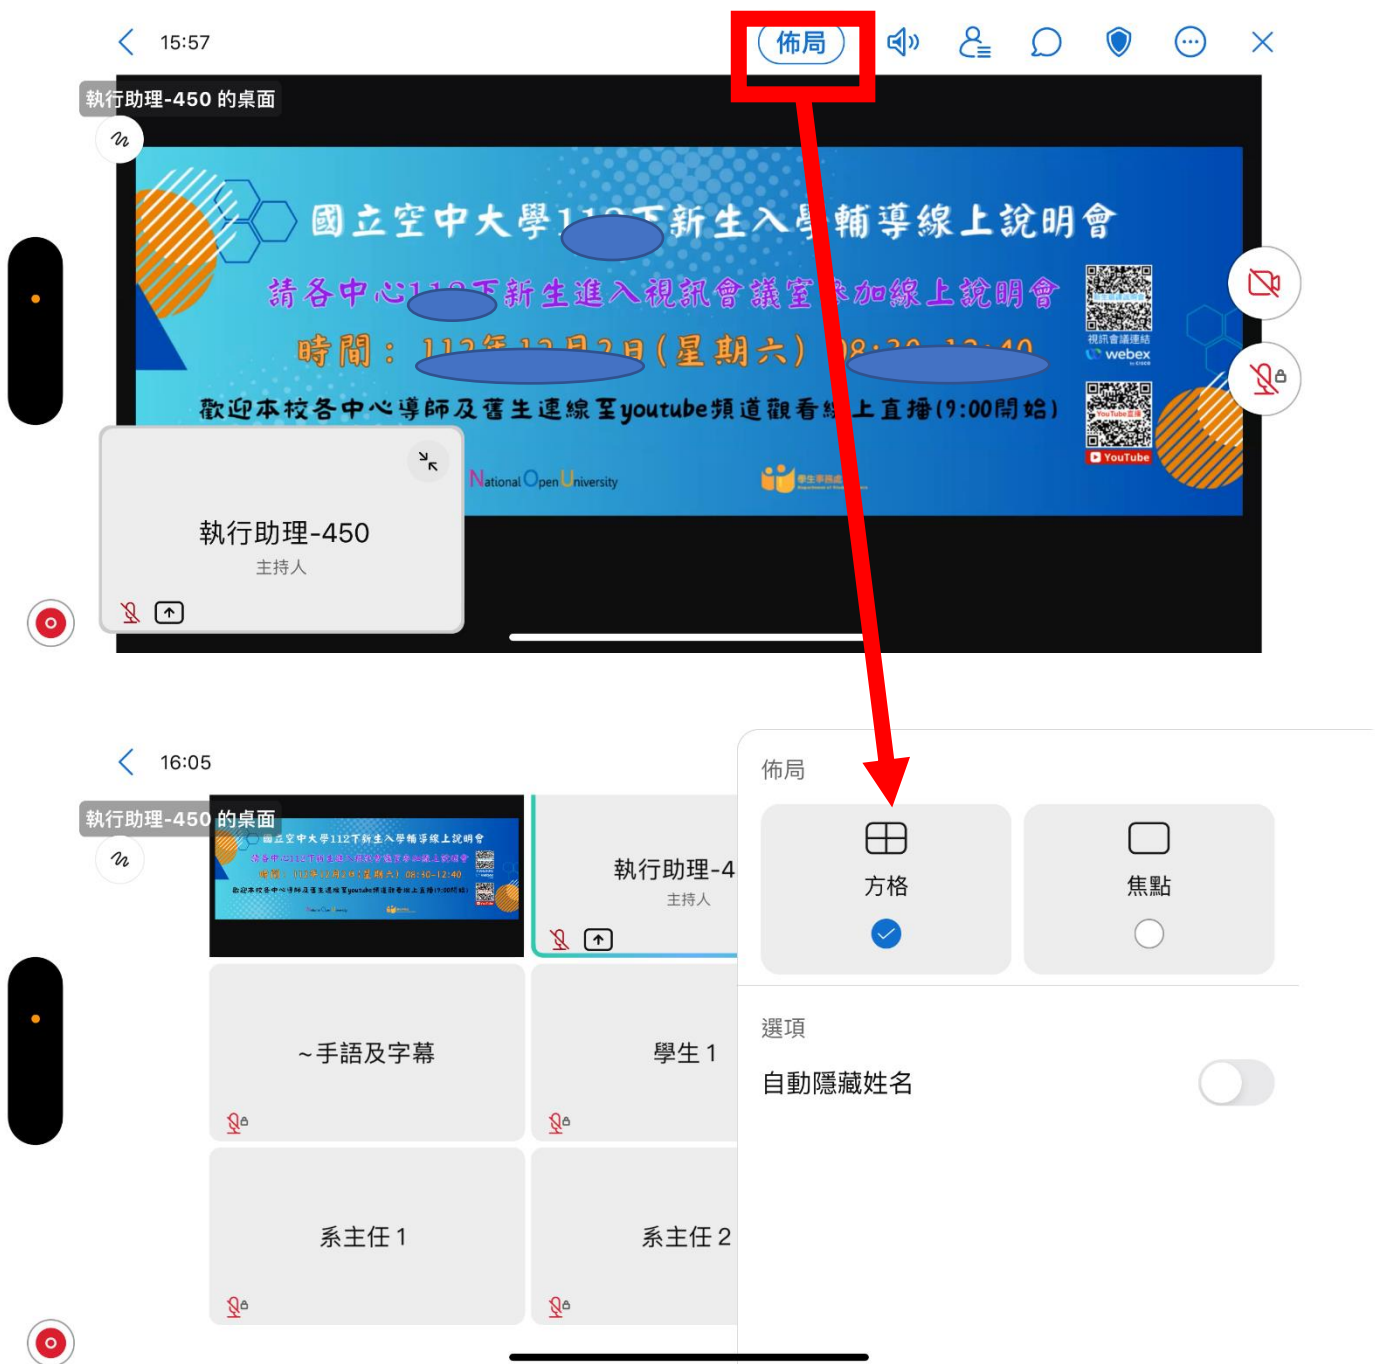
15:57

佈局

執行助理-450 的桌面

國立空中大學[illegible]下新生入學輔導線上說明會

請各中心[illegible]下新生進入視訊會議室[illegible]加線上說明會

時間：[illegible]年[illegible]月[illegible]日(星期六) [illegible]

歡迎本校各中心導師及舊生連線至youtube頻道觀看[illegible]上直播(9:00開始)

視訊會議連結

webex

YouTube

National Open University

執行助理-450

主持人

16:05

執行助理-450 的桌面

執行助理-4

主持人

~手語及字幕

學生 1

系主任 1

系主任 2

佈局

方格

焦點

選項

自動隱藏姓名